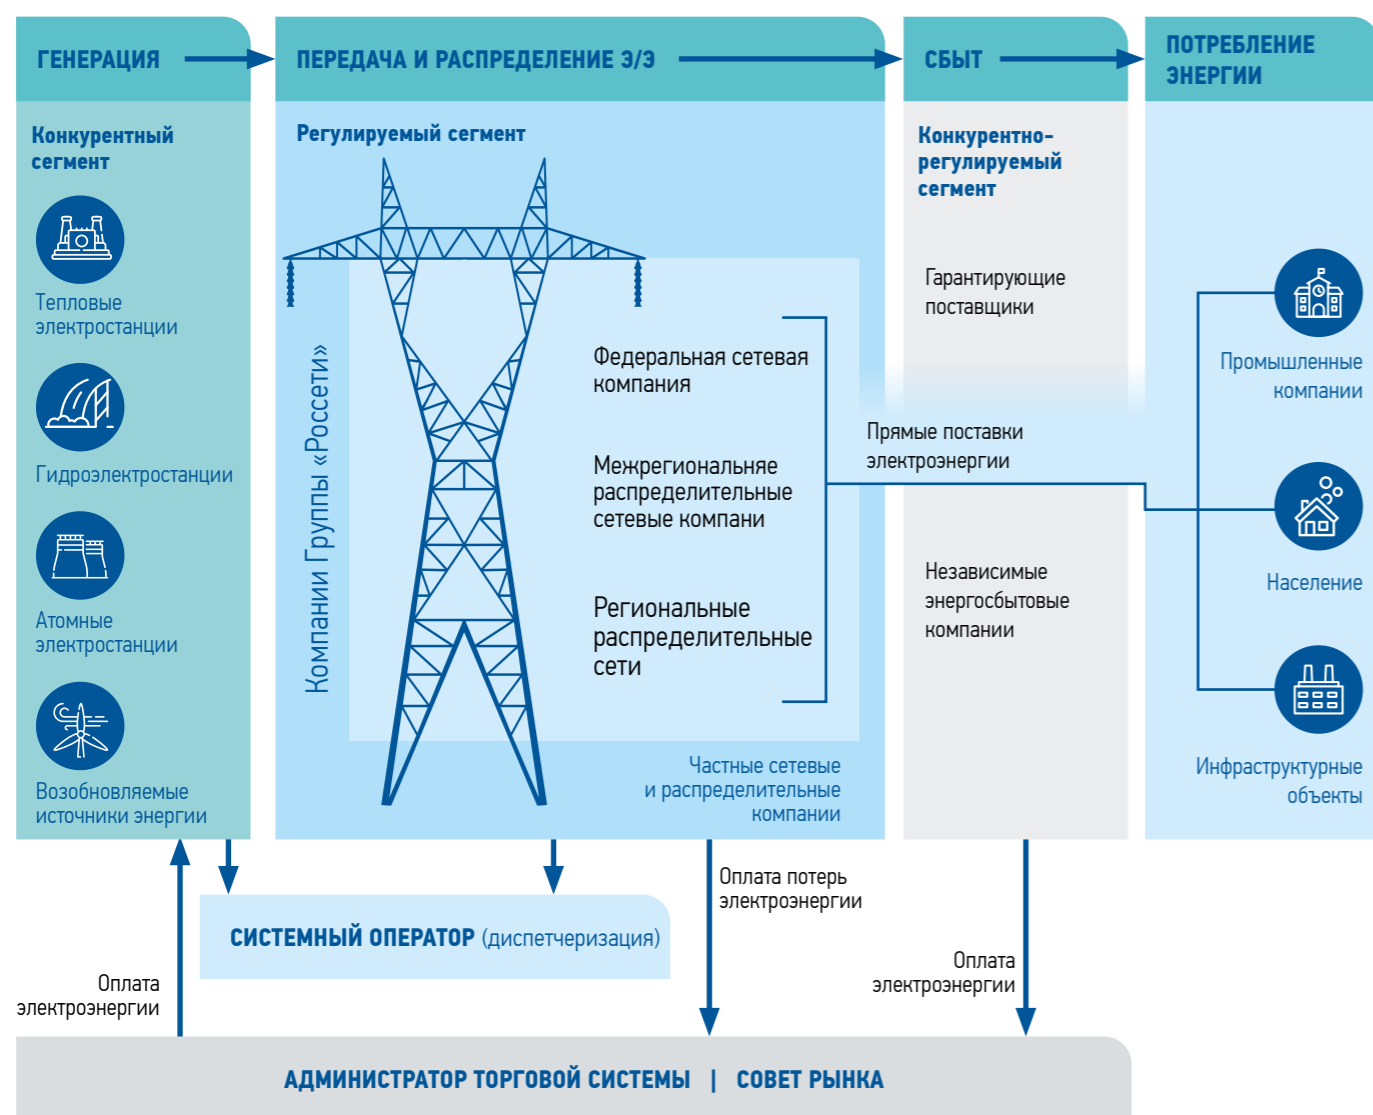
ГЕНЕРАЦИЯ

ПЕРЕДАЧА И РАСПРЕДЕЛЕНИЕ Э/Э

СБЫТ

ПОТРЕБЛЕНИЕ ЭНЕРГИИ

Конкурентный сегмент

Тепловые электростанции

Гидроэлектростанции

Атомные электростанции

Возобновляемые источники энергии

Регулируемый сегмент

Компании Группы «Россети»

Федеральная сетевая компания

Межрегиональняе распределительные сетевые компани

Региональные распределительные сети

Частные сетевые и распределительные компании

Конкурентно-регулируемый сегмент

Гарантирующие поставщики

Прямые поставки электроэнергии

Независимые энергосбытовые компании

Промышленные компании

Население

Инфраструктурные объекты

СИСТЕМНЫЙ ОПЕРАТОР (диспетчеризация)

Оплата потерь электроэнергии

Оплата электроэнергии

Оплата электроэнергии

АДМИНИСТРАТОР ТОРГОВОЙ СИСТЕМЫ | СОВЕТ РЫНКА